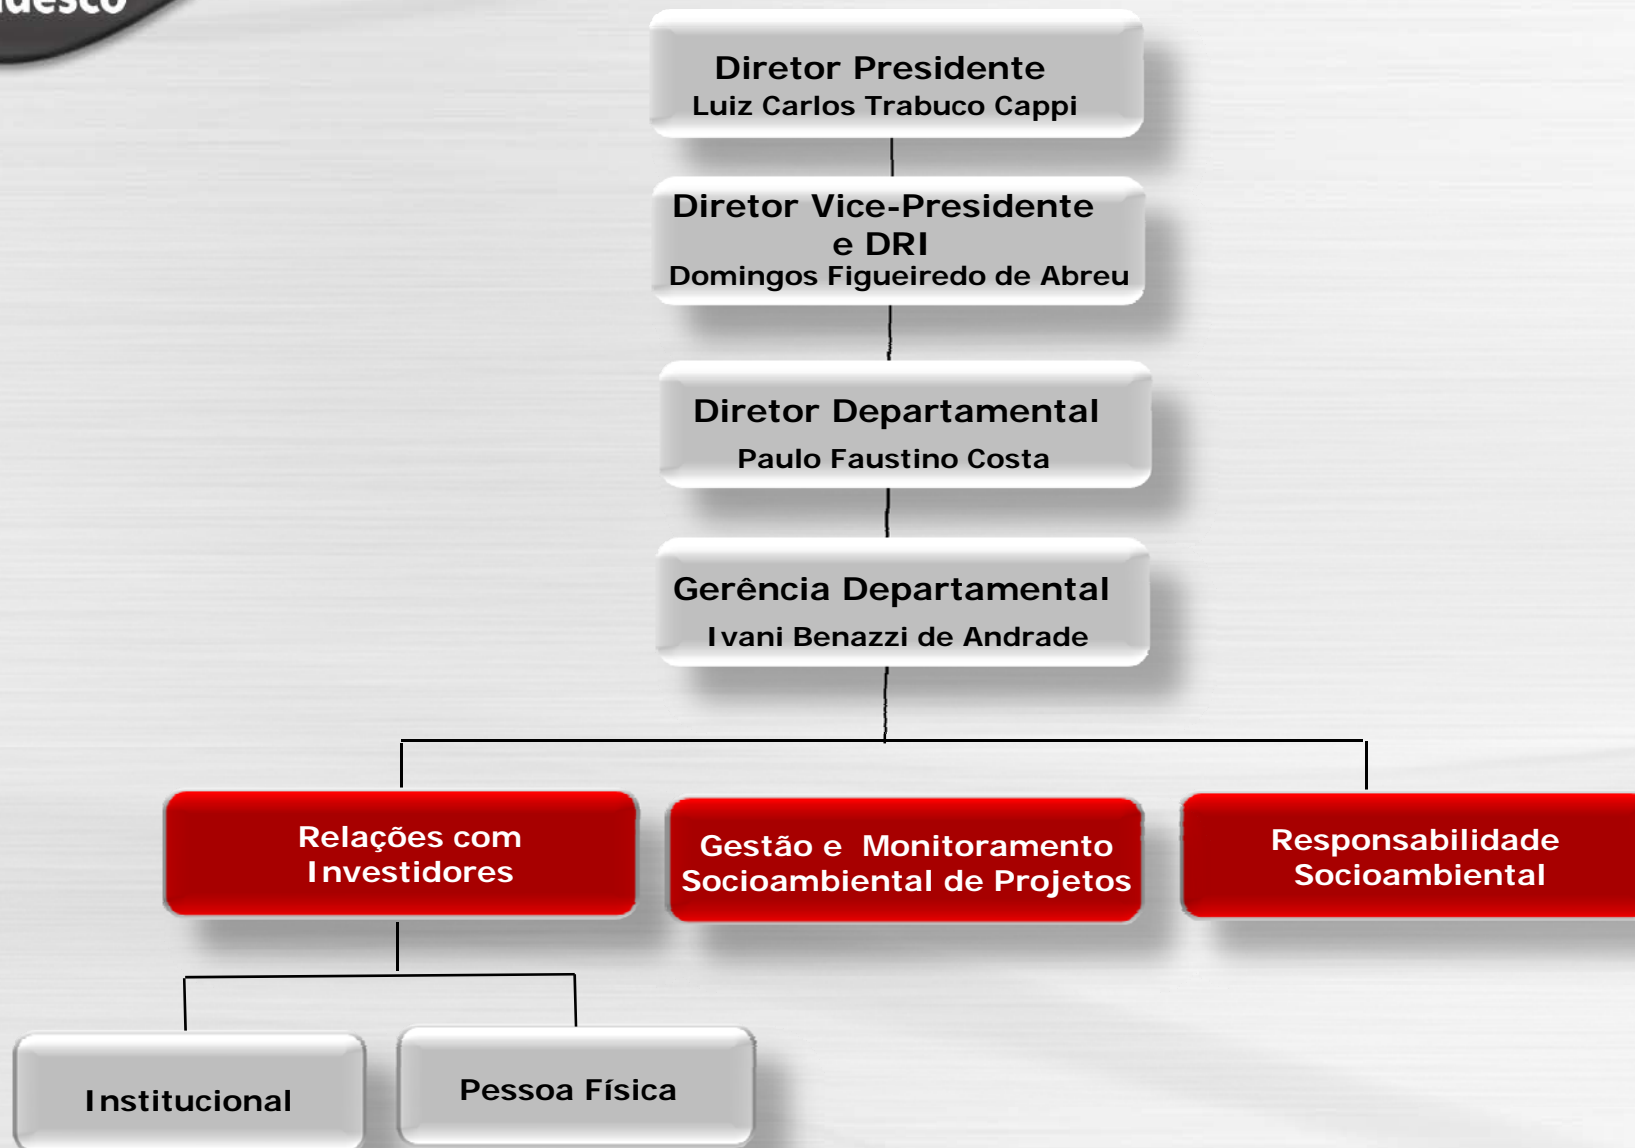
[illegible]desco

Diretor Presidente
Luiz Carlos Trabuco Cappi

Diretor Vice-Presidente e DRI
Domingos Figueiredo de Abreu

Diretor Departamental
Paulo Faustino Costa

Gerência Departamental
Ivani Benazzi de Andrade

Relações com Investidores

Gestão e Monitoramento Socioambiental de Projetos

Responsabilidade Socioambiental

Institucional

Pessoa Física